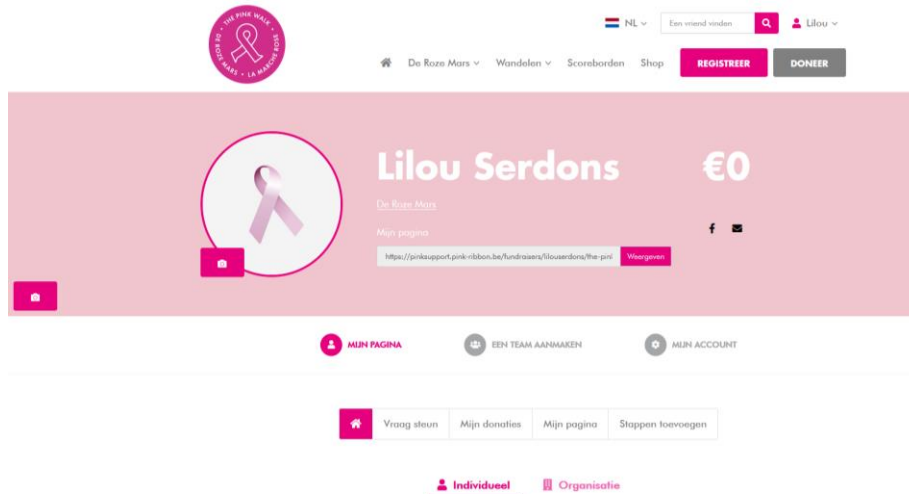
THE PINK WALK
DE ROZE MARS
LA MARCHE ROSE

NL
Een vriend vinden
Lilou

De Roze Mars
Wandelen
Scoreborden
Shop
REGISTREER
DONEER

Lilou Serdons
€0
De Roze Mars
Mijn pagina
https://pinksupport.pink-ribbon.be/fundraisers/lilouserdons/the-pin
Weergeven

MIJN PAGINA
EEN TEAM AANMAKEN
MIJN ACCOUNT

Vraag steun
Mijn donaties
Mijn pagina
Stappen toevoegen

Individueel
Organisatie